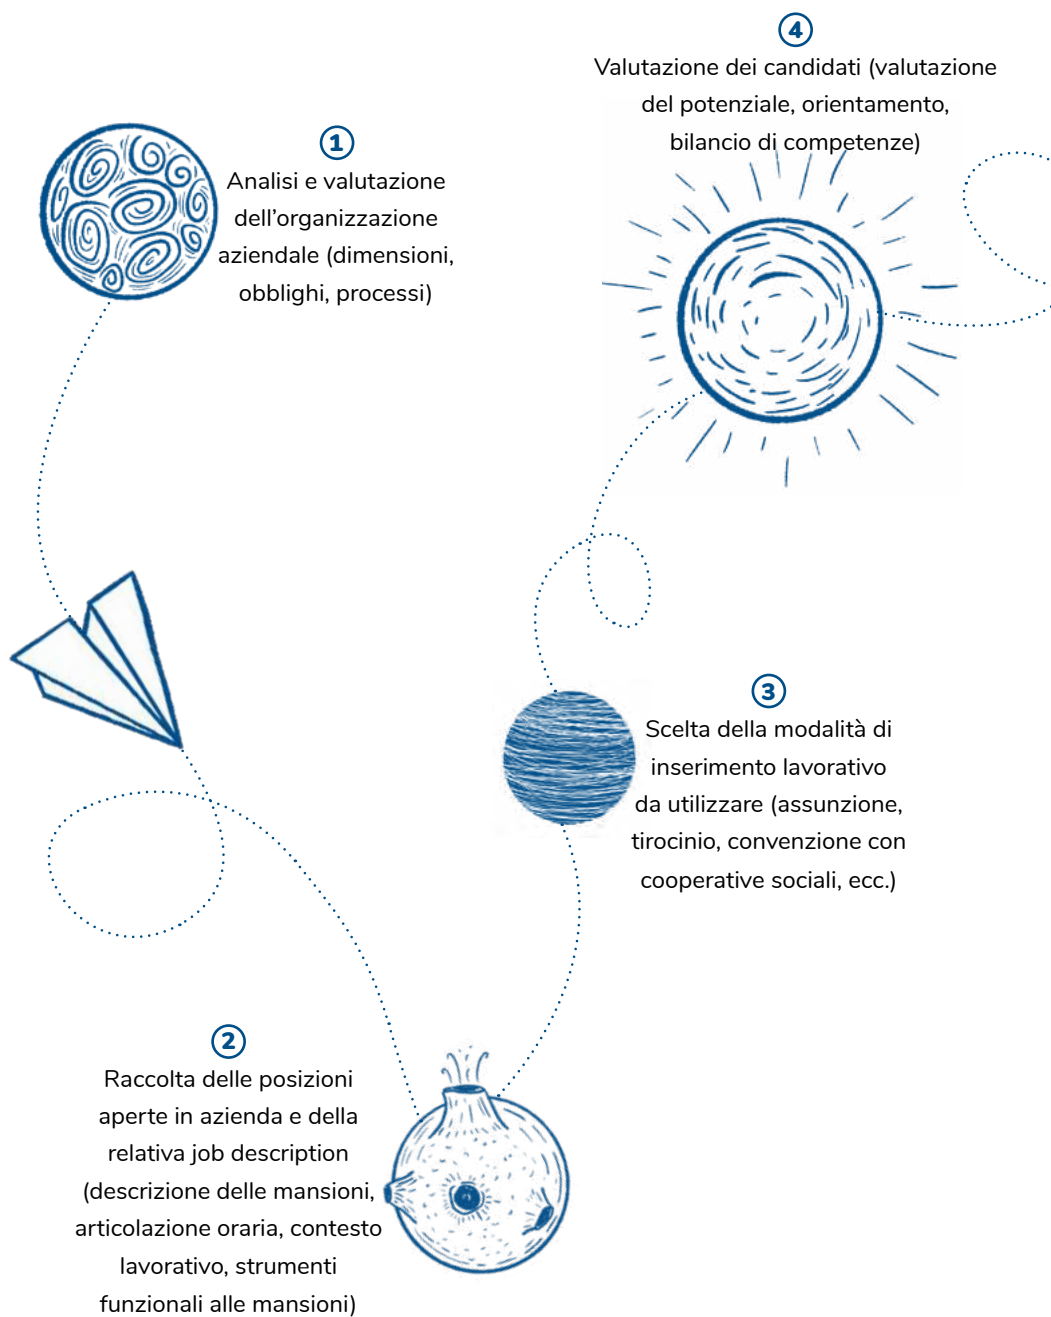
4
Valutazione dei candidati (valutazione del potenziale, orientamento, bilancio di competenze)

1
Analisi e valutazione dell’organizzazione aziendale (dimensioni, obblighi, processi)

3
Scelta della modalità di inserimento lavorativo da utilizzare (assunzione, tirocinio, convenzione con cooperative sociali, ecc.)

2
Raccolta delle posizioni aperte in azienda e della relativa job description (descrizione delle mansioni, articolazione oraria, contesto lavorativo, strumenti funzionali alle mansioni)